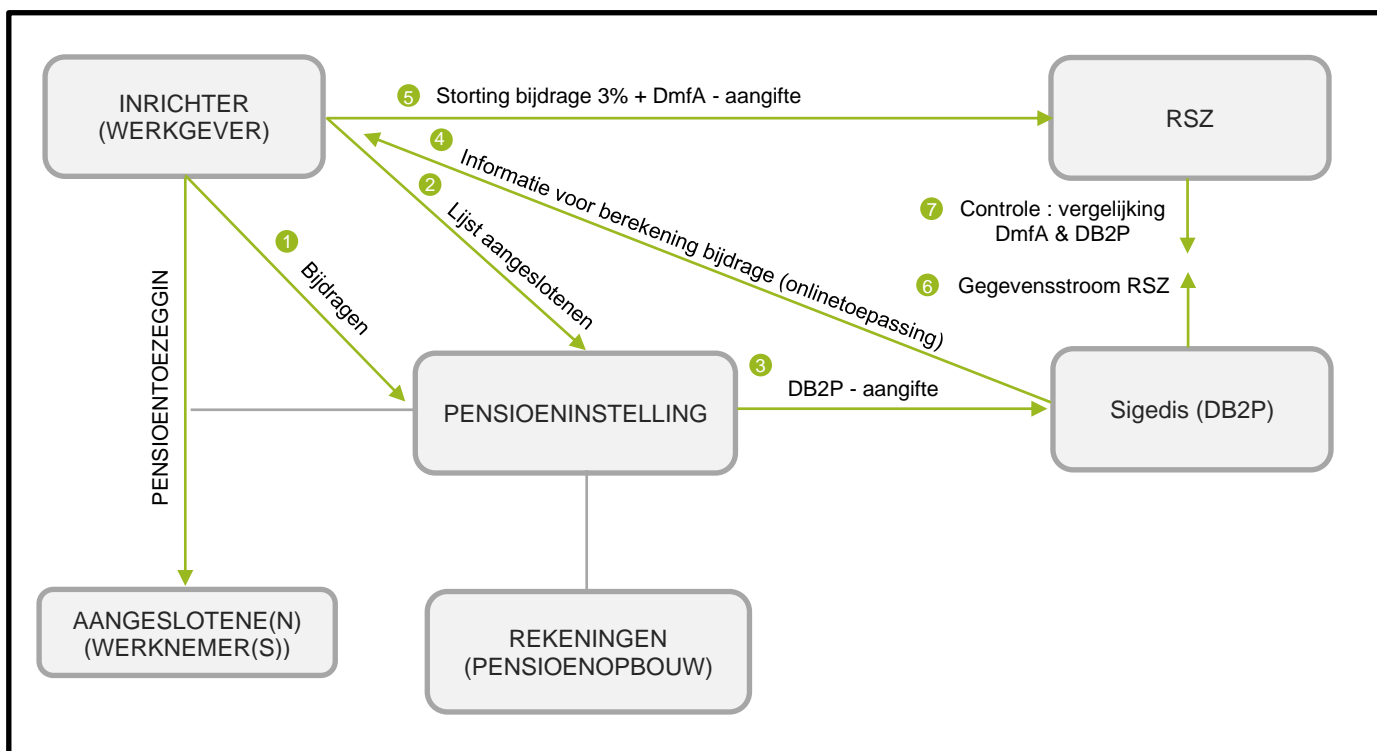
INRICHTER (WERKGEVER)

5 Storting bijdrage 3% + DmfA - aangifte

RSZ

4 Informatie voor berekening bijdrage (onlinetoepassing)

2 Lijst aangeslotenen

1 Bijdragen

7 Controle : vergelijking DmfA & DB2P

6 Gegevensstroom RSZ

PENSIOENTOEZEGGIN

3 DB2P - aangifte

PENSIOENINSTELLING

Sigedis (DB2P)

AANGESLOTENE(N) (WERKNEMER(S))

REKENINGEN (PENSIOENOPBOUW)